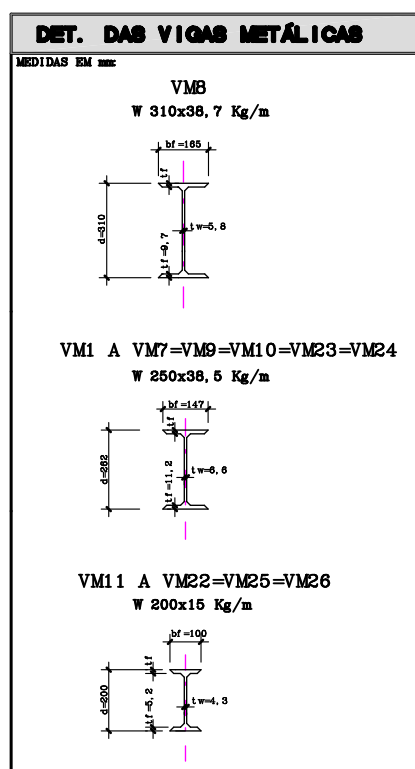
DET. DAS VIGAS METÁLICAS

MEDIDAS EM mm

VM8
W 310x38,7 Kg/m

bf =165
tf
d=310
tw=5,8
tf =9,7

VM1 A VM7=VM9=VM10=VM23=VM24
W 250x38,5 Kg/m

bf =147
tf
d=262
tf =11,2
tw=6,6

VM11 A VM22=VM25=VM26
W 200x15 Kg/m

bf =100
tf
d=200
tf =5,2
tw=4,3